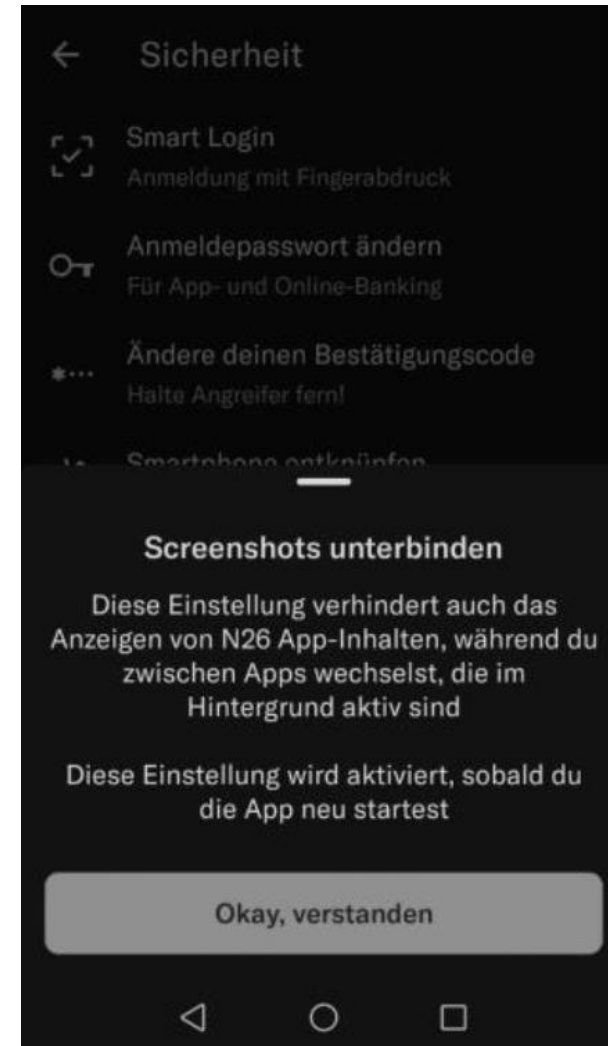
Sicherheit

Smart Login
Anmeldung mit Fingerabdruck

Anmeldepasswort ändern
Für App- und Online-Banking

Ändere deinen Bestätigungscode
Halte Angreifer fern!

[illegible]

Screenshots unterbinden

Diese Einstellung verhindert auch das Anzeigen von N26 App-Inhalten, während du zwischen Apps wechselst, die im Hintergrund aktiv sind

Diese Einstellung wird aktiviert, sobald du die App neu startest

Okay, verstanden